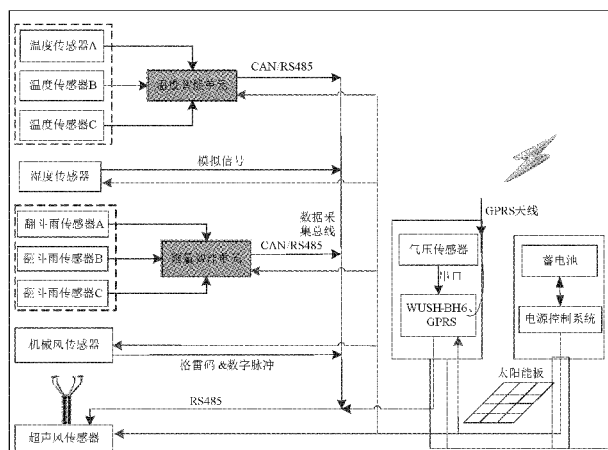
温度传感器A
温度传感器B
温度传感器C
温度智能单元
CAN/RS485
湿度传感器
模拟信号
翻斗雨传感器A
翻斗雨传感器B
翻斗雨传感器C
雨量智能单元
数据采集总线
CAN/RS485
GPRS天线
气压传感器
串口
WUSH-BH6、GPRS
蓄电池
电源控制系统
机械风传感器
格雷码&数字脉冲
太阳能板
RS485
超声风传感器